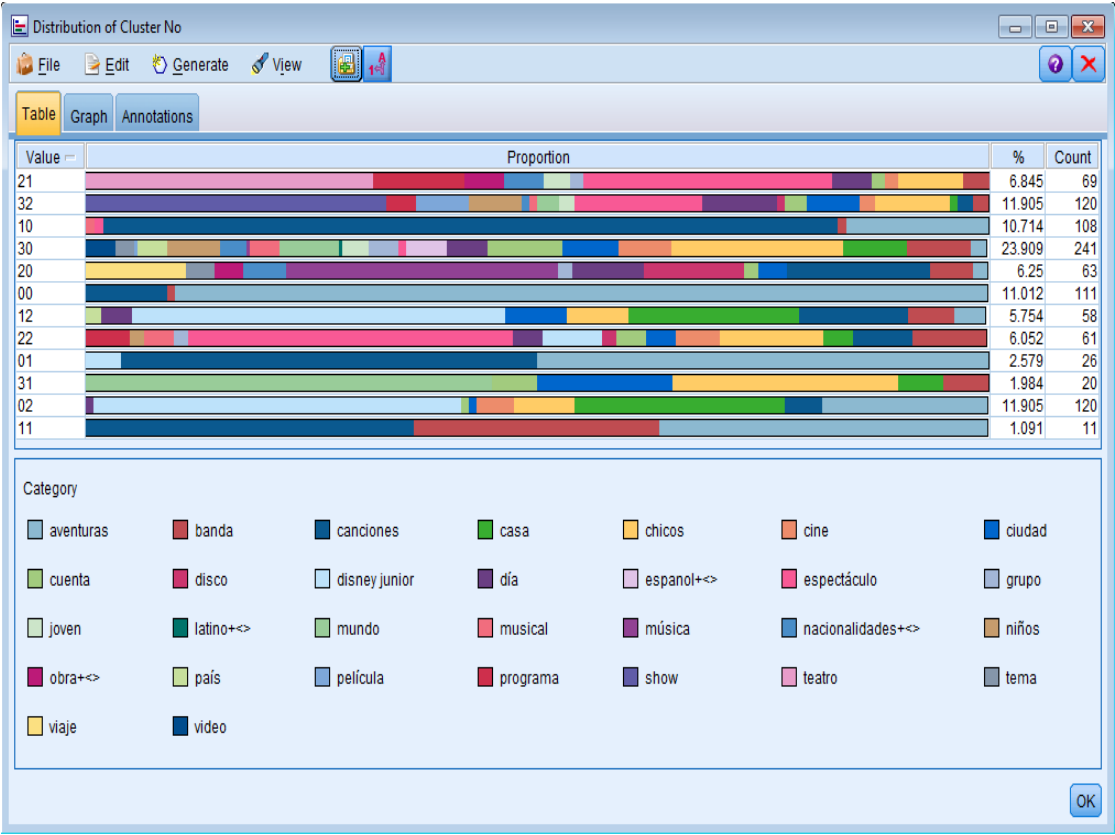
Distribution of Cluster No

File Edit Generate View

Table Graph Annotations

| Value | Proportion | % | Count |
|---|---|---|---|
| 21 | | 6.845 | 69 |
| 32 | | 11.905 | 120 |
| 10 | | 10.714 | 108 |
| 30 | | 23.909 | 241 |
| 20 | | 6.25 | 63 |
| 00 | | 11.012 | 111 |
| 12 | | 5.754 | 58 |
| 22 | | 6.052 | 61 |
| 01 | | 2.579 | 26 |
| 31 | | 1.984 | 20 |
| 02 | | 11.905 | 120 |
| 11 | | 1.091 | 11 |

Category

aventuras banda canciones casa chicos cine ciudad

cuenta disco disney junior día espanol+<> espectáculo grupo

joven latino+<> mundo musical música nacionalidades+<> niños

obra+<> país película programa show teatro tema

viaje video

OK